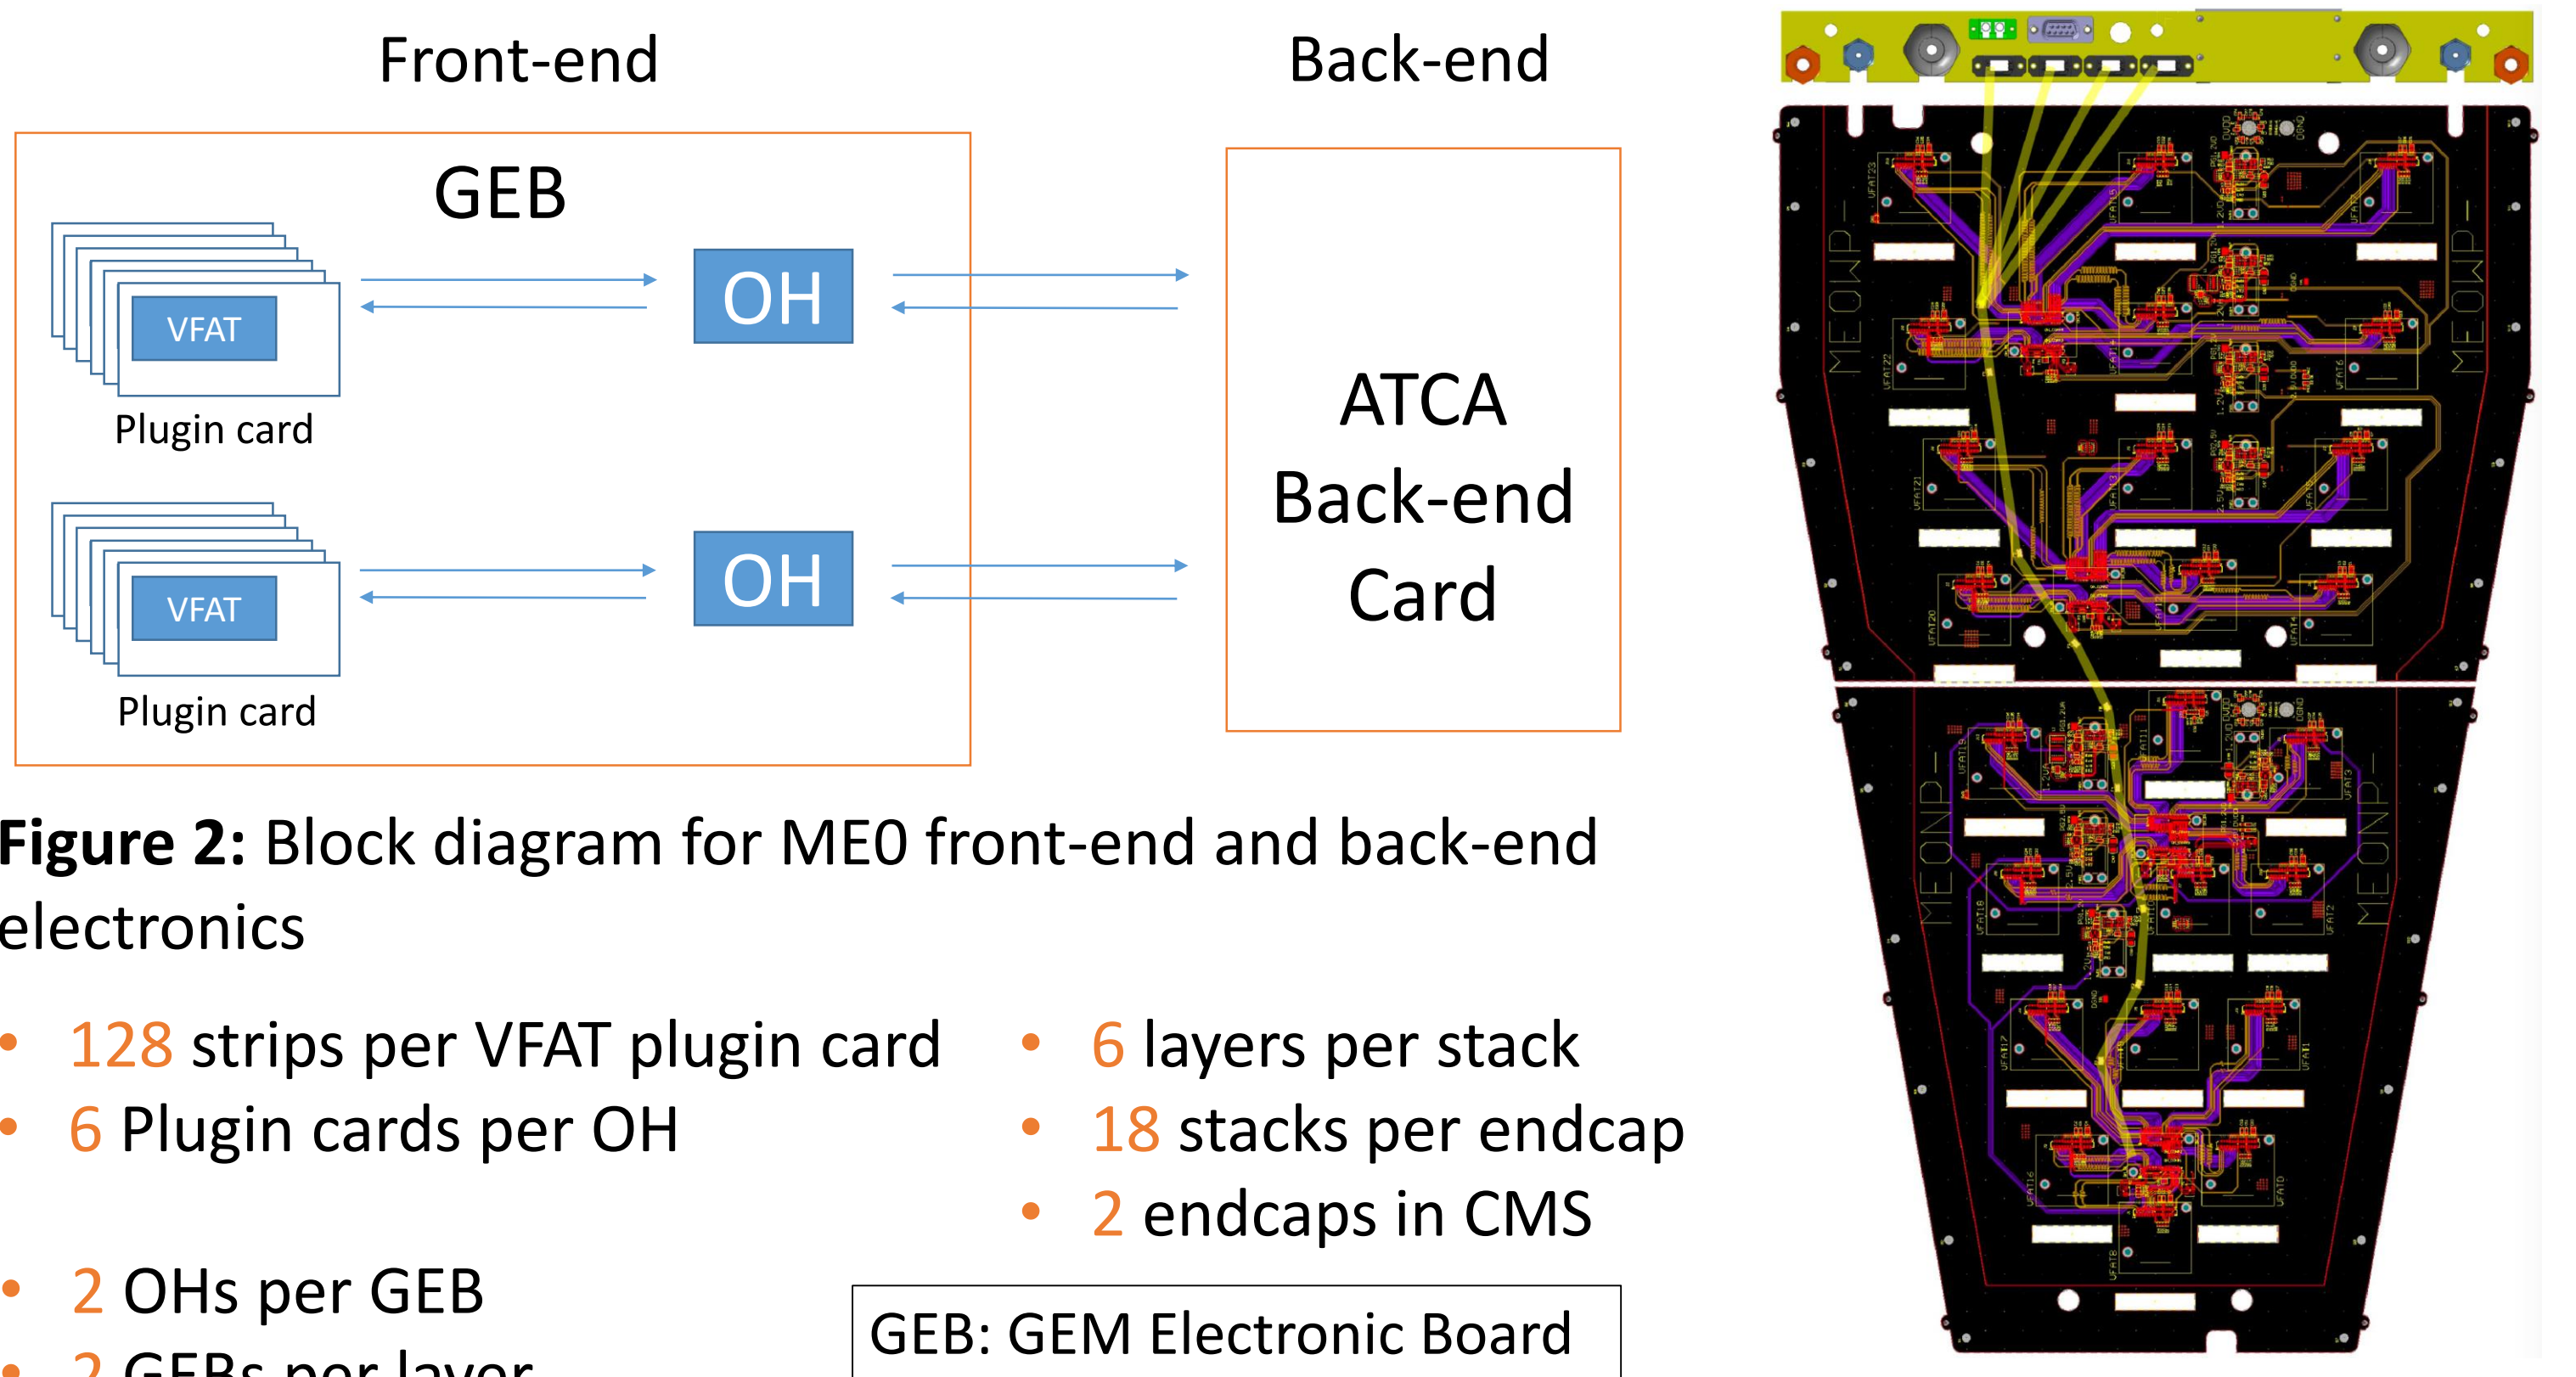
Front-end

Back-end

GEB

VFAT

Plugin card

OH

VFAT

Plugin card

OH

ATCA Back-end Card

**Figure 2:** Block diagram for ME0 front-end and back-end electronics

- 128 strips per VFAT plugin card
- 6 Plugin cards per OH

- 2 OHs per GEB
- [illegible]

- 6 layers per stack
- 18 stacks per endcap
- 2 endcaps in CMS

GEB: GEM Electronic Board

ME0MP-

ME0MP-

ME0NP-

ME0NP-

VFAT23

VFAT22

VFAT21

VFAT20

VFAT19

VFAT18

VFAT17

VFAT16

VFAT15

VFAT14

VFAT13

VFAT12

VFAT11

VFAT10

VFAT9

VFAT8

VFAT7

VFAT6

VFAT5

VFAT4

VFAT3

VFAT2

VFAT1

VFAT0

DGND

DGND